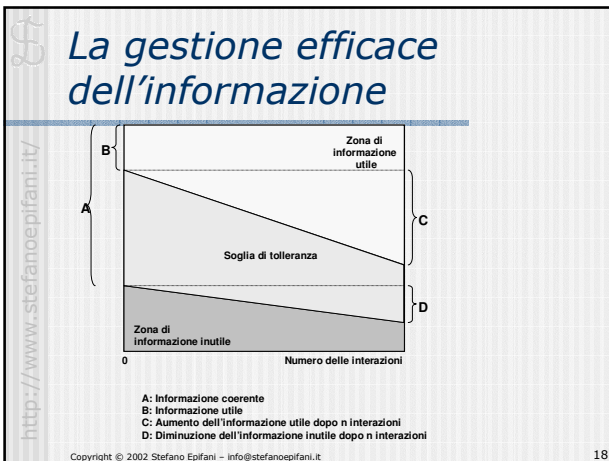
La gestione efficace dell'informazione

http://www.stefanoepifani.it/

B

A

Zona di informazione utile

C

Soglia di tolleranza

D

Zona di informazione inutile

0

Numero delle interazioni

A: Informazione coerente
B: Informazione utile
C: Aumento dell'informazione utile dopo n interazioni
D: Diminuzione dell'informazione inutile dopo n interazioni

Copyright © 2002 Stefano Epifani – info@stefanoepifani.it

18